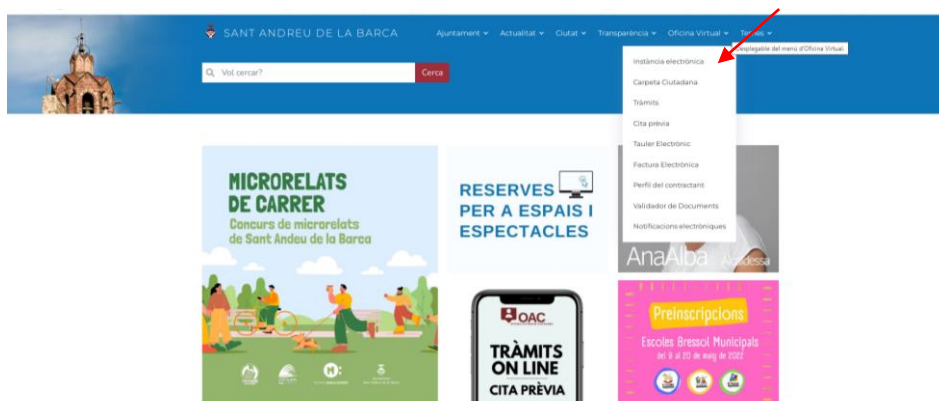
SANT ANDREU DE LA BARCA

Ajuntament ⌄ Actualitat ⌄ Ciutat ⌄ Transparència ⌄ Oficina Virtual ⌄ Te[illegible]s ⌄

Vol cercar? Cerca

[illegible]esplegable del menú d'Oficina Virtual

Instància electrònica
Carpeta Ciutadana
Tràmits
Cita prèvia
Tauler Electrònic
Factura Electrònica
Perfil del contractant
Validador de Documents
Notificacions electròniques

MICRORELATS DE CARRER
Concurs de microrelats de Sant Andeu de la Barca

RESERVES PER A ESPAIS I ESPECTACLES

AnaAlba Alcaldessa

OAC

TRÀMITS ON LINE
CITA PRÈVIA

Preinscripcions
Escoles Bressol Municipals
del 9 al 20 de maig de 2022